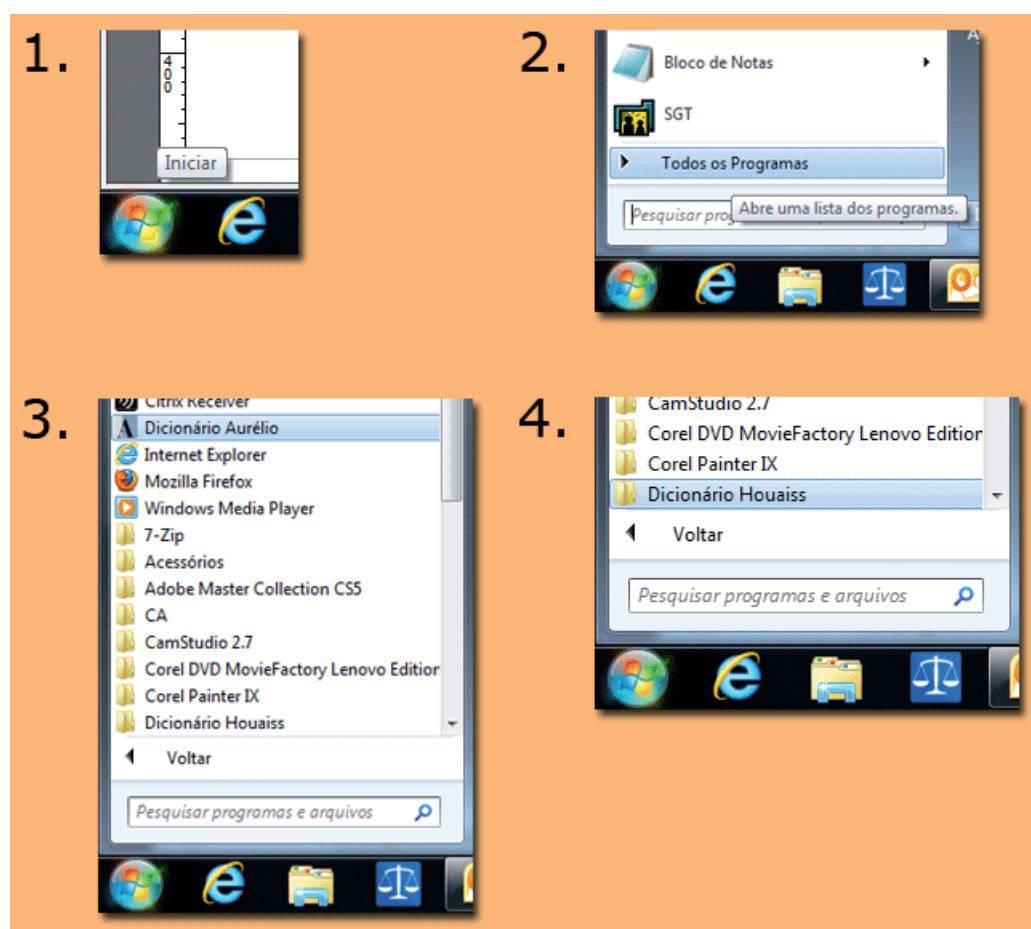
1.

400

Iniciar

2.

Bloco de Notas

SGT

Todos os Programas

Pesquisar prog

Abre uma lista dos programas.

3.

Citrix Receiver
Dicionário Aurélio
Internet Explorer
Mozilla Firefox
Windows Media Player
7-Zip
Acessórios
Adobe Master Collection CS5
CA
CamStudio 2.7
Corel DVD MovieFactory Lenovo Editior
Corel Painter IX
Dicionário Houaiss

Voltar

Pesquisar programas e arquivos

4.

CamStudio 2.7
Corel DVD MovieFactory Lenovo Editior
Corel Painter IX
Dicionário Houaiss

Voltar

Pesquisar programas e arquivos